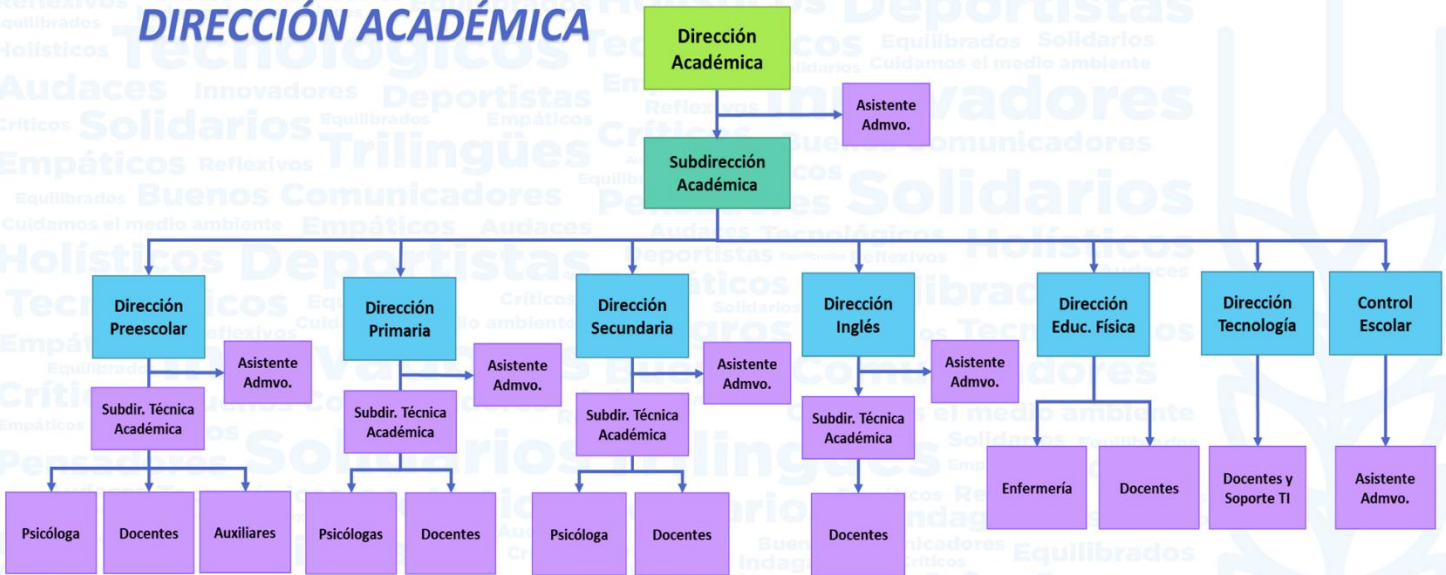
DIRECCIÓN ACADÉMICA

Dirección Académica

Asistente Admvo.

Subdirección Académica

Dirección Preescolar

Asistente Admvo.

Subdir. Técnica Académica

Psicóloga

Docentes

Auxiliares

Dirección Primaria

Asistente Admvo.

Subdir. Técnica Académica

Psicólogas

Docentes

Dirección Secundaria

Asistente Admvo.

Subdir. Técnica Académica

Psicóloga

Docentes

Dirección Inglés

Asistente Admvo.

Subdir. Técnica Académica

Docentes

Dirección Educ. Física

Enfermería

Docentes

Dirección Tecnología

Docentes y Soporte TI

Control Escolar

Asistente Admvo.